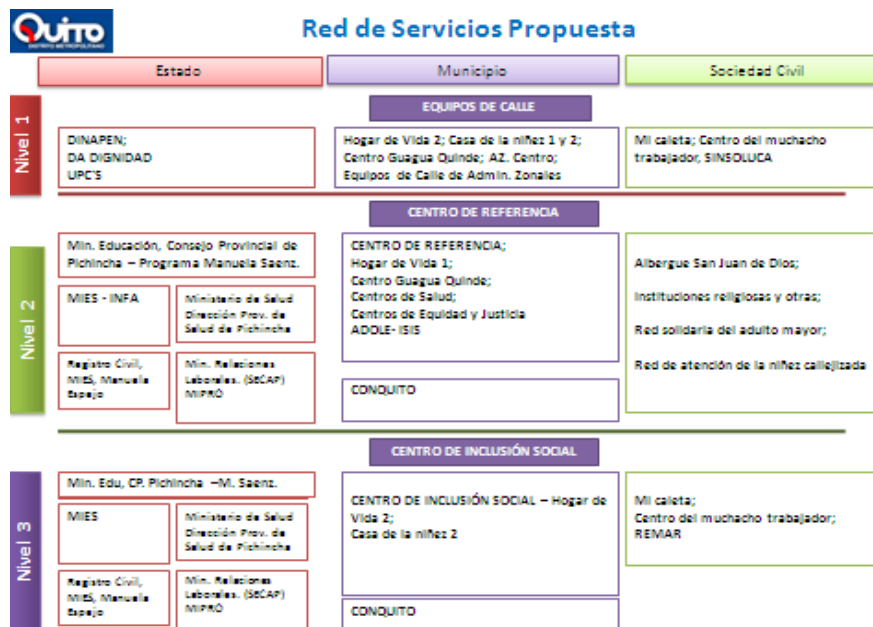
Quito
DISTRITO METROPOLITANO

Red de Servicios Propuesta

Estado

Municipio

Sociedad Civil

Nivel 1

EQUIPOS DE CALLE

DINAPEN;
DA DIGNIDAD
UPC'S

Hogar de Vida 2; Casa de la niñez 1 y 2;
Centro Guagua Quinde; AZ. Centro;
Equipos de Calle de Admin. Zonales

Mi caleta; Centro del muchacho trabajador, SINSOLUCA

Nivel 2

CENTRO DE REFERENCIA

Min. Educación, Consejo Provincial de Pichincha – Programa Manuela Saenz.

MIES - INFA

Ministerio de Salud
Dirección Prov. de Salud de Pichincha

Registro Civil, MIES, Manuela Espejo

Min. Relaciones Laborales. (SECAP)
MIPRO

CENTRO DE REFERENCIA;
Hogar de Vida 1;
Centro Guagua Quinde;
Centros de Salud;
Centros de Equidad y Justicia
ADOLE- ISIS

CONQUITO

Albergue San Juan de Dios;

Instituciones religiosas y otras;

Red solidaria del adulto mayor;

Red de atención de la niñez callejizada

Nivel 3

CENTRO DE INCLUSIÓN SOCIAL

Min. Edu, CP. Pichincha –M. Saenz.

MIES

Ministerio de Salud
Dirección Prov. de Salud de Pichincha

Registro Civil, MIES, Manuela Espejo

Min. Relaciones Laborales. (SECAP)
MIPRO

CENTRO DE INCLUSIÓN SOCIAL – Hogar de Vida 2;
Casa de la niñez 2

CONQUITO

Mi caleta;
Centro del muchacho trabajador;
REMAR